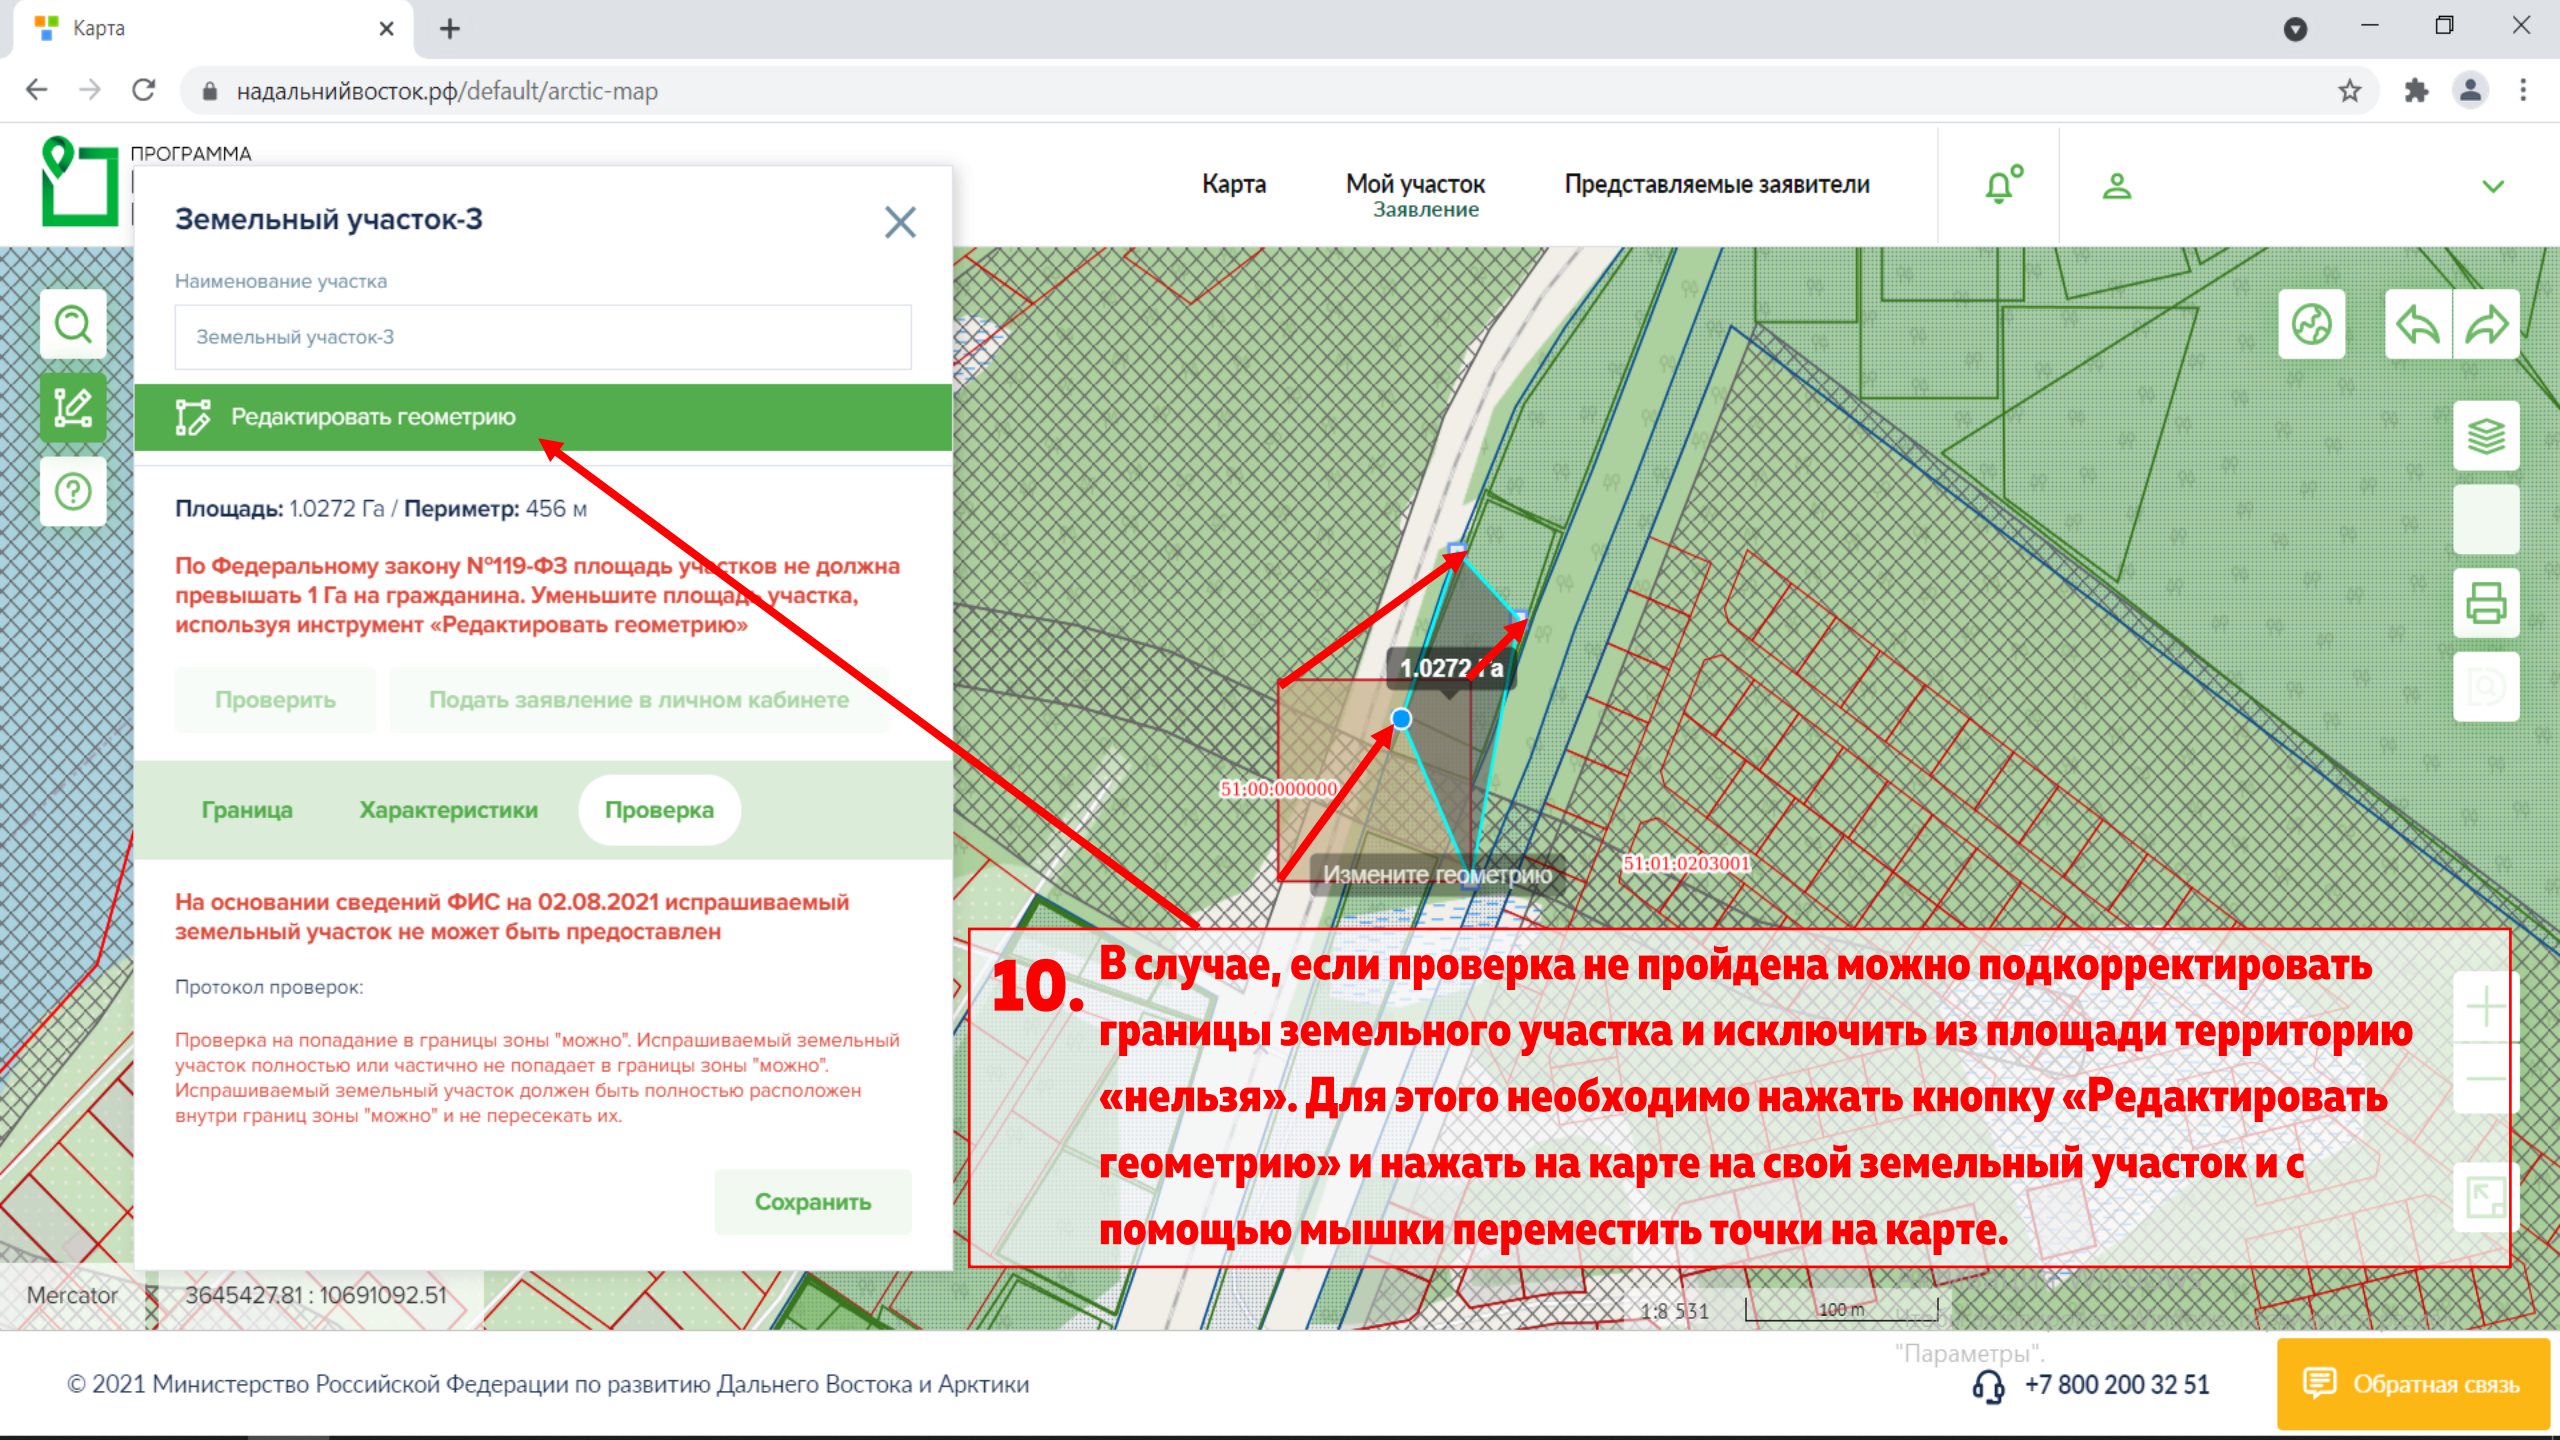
Карта

надальнийвосток.рф/default/arctic-map

ПРОГРАММА

Карта
Мой участок
Заявление
Представляемые заявители

Земельный участок-3

Наименование участка

Земельный участок-3

Редактировать геометрию

**Площадь:** 1.0272 Га / **Периметр:** 456 м

По Федеральному закону N°119-ФЗ площадь участков не должна превышать 1 Га на гражданина. Уменьшите площадь участка, используя инструмент «Редактировать геометрию»

Проверить
Подать заявление в личном кабинете

Граница
Характеристики
Проверка

На основании сведений ФИС на 02.08.2021 испрашиваемый земельный участок не может быть предоставлен

Протокол проверок:

Проверка на попадание в границы зоны "можно". Испрашиваемый земельный участок полностью или частично не попадает в границы зоны "можно". Испрашиваемый земельный участок должен быть полностью расположен внутри границ зоны "можно" и не пересекать их.

Сохранить

1.0272 Га

51:00:000000

Измените геометрию

51:01:0203001

10. В случае, если проверка не пройдена можно подкорректировать границы земельного участка и исключить из площади территорию «нельзя». Для этого необходимо нажать кнопку «Редактировать геометрию» и нажать на карте на свой земельный участок и с помощью мышки переместить точки на карте.

Mercator
3645427.81 : 10691092.51

1:8 531
100 m

"Параметры".

© 2021 Министерство Российской Федерации по развитию Дальнего Востока и Арктики

+7 800 200 32 51

Обратная связь